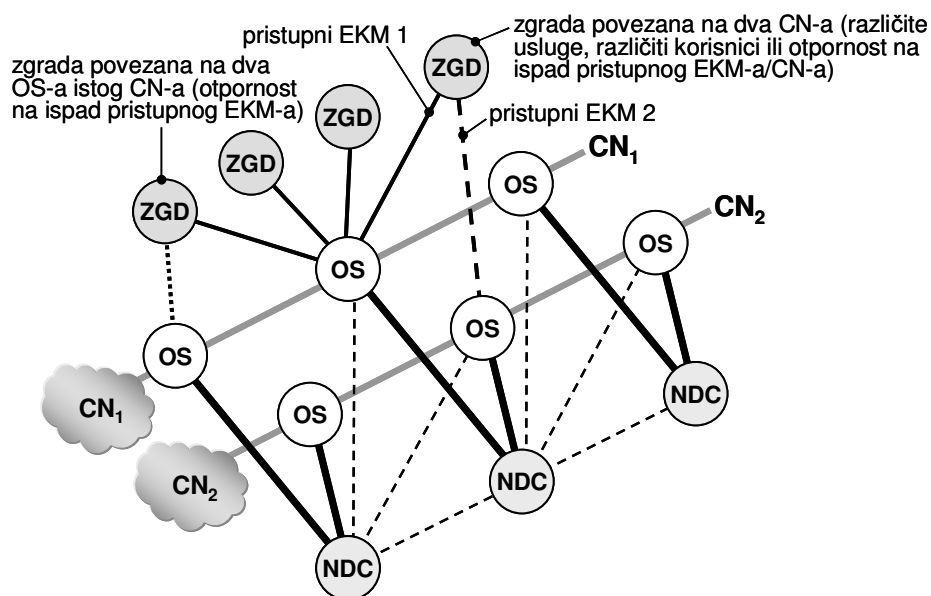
zgrada povezana na dva OS-a istog CN-a (otpornost na ispad pristupnog EKM-a)

pristupni EKM 1

zgrada povezana na dva CN-a (različite usluge, različiti korisnici ili otpornost na ispad pristupnog EKM-a/CN-a)

ZGD

pristupni EKM 2

ZGD

ZGD

$CN_1$

ZGD

OS

$CN_2$

OS

OS

OS

OS

$CN_1$

OS

NDC

$CN_2$

NDC

NDC